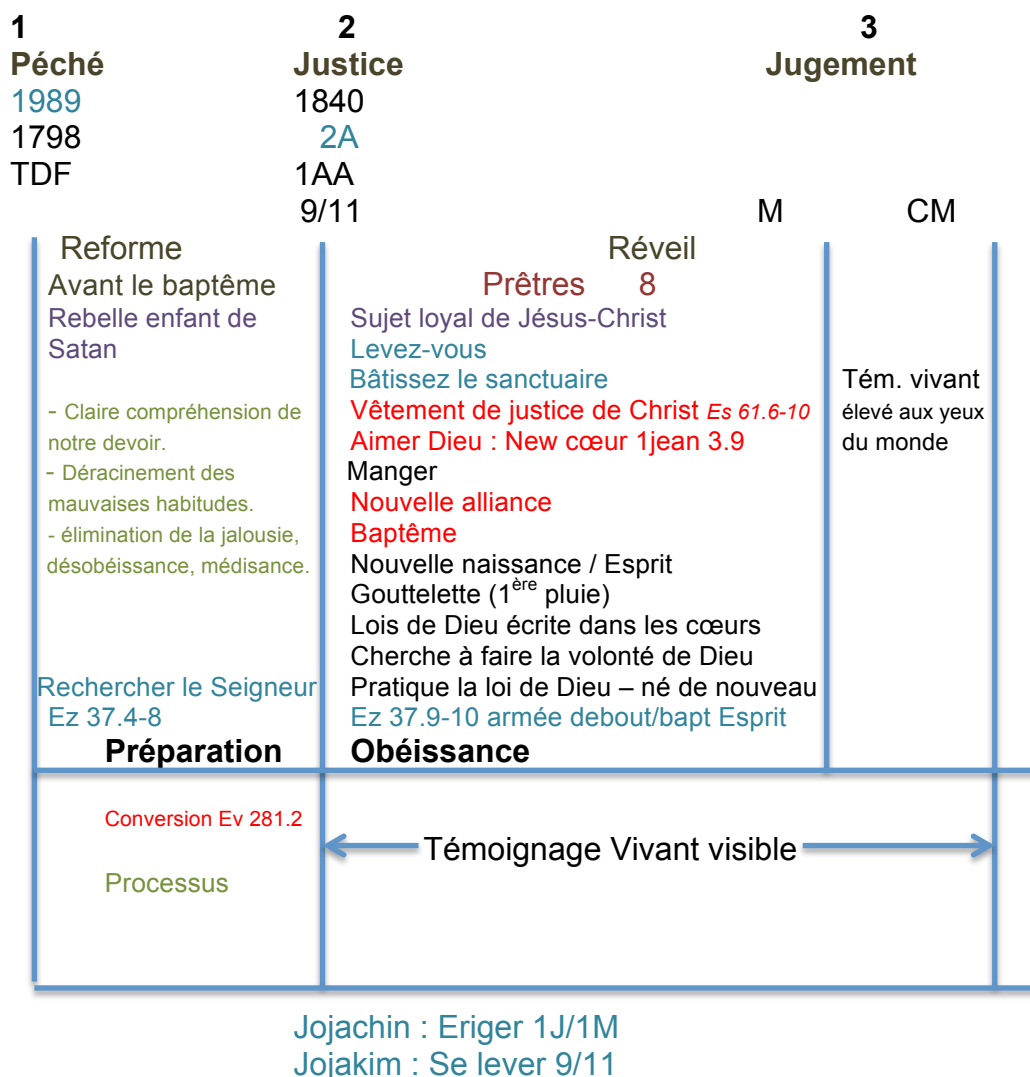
1
Péché
1989
1798
TDF

2
Justice
1840
2A
1AA
9/11

3
Jugement

M
CM

Reforme
Avant le baptême
Rebelle enfant de Satan

- Claire compréhension de notre devoir.
- Déracinement des mauvaises habitudes.
- élimination de la jalousie, désobéissance, médisance.

Rechercher le Seigneur
Ez 37.4-8
Préparation

Réveil
Prêtres 8
Sujet loyal de Jésus-Christ
Levez-vous
Bâtissez le sanctuaire
Vêtement de justice de Christ Es 61.6-10
Aimer Dieu : New cœur 1jean 3.9
Manger
Nouvelle alliance
Baptême
Nouvelle naissance / Esprit
Gouttelette (1$^{ère}$ pluie)
Lois de Dieu écrite dans les cœurs
Cherche à faire la volonté de Dieu
Pratique la loi de Dieu – né de nouveau
Ez 37.9-10 armée debout/bapt Esprit
Obéissance

Tém. vivant élevé aux yeux du monde

Conversion Ev 281.2
Processus

Témoignage Vivant visible

Jojachin : Eriger 1J/1M
Jojakim : Se lever 9/11